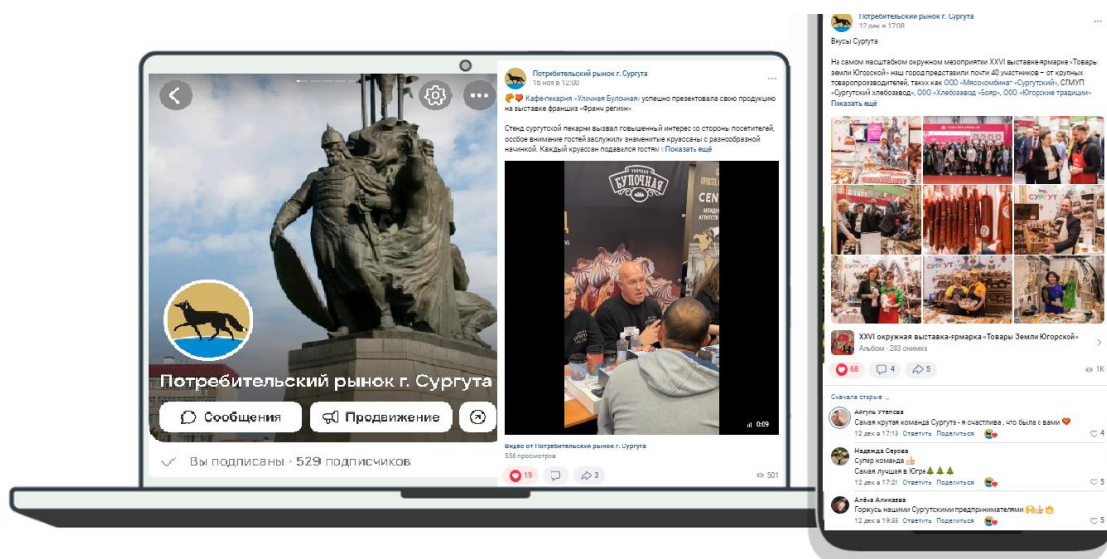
Потребительский рынок г. Сургута

Сообщения

Продвижение

Вы подписаны · 529 подписчиков

Потребительский рынок г. Сургута
16 ноя в 12:00

Кафе-пекарня «Уличная Булочная» успешно презентовала свою продукцию на выставке франшиз «Франч регион»

Стенд сургутской пекарни вызвал повышенный интерес со стороны посетителей, особое внимание гостей заслужили знаменитые круассаны с разнообразной начинкой. Каждый круассан подавался гостям · Показать ещё

БУЛОЧНАЯ

0:09

Видео от Потребительский рынок г. Сургута
556 просмотров

19

3

501

Потребительский рынок г. Сургута
12 дек в 17:08

Вкусы Сургута

На самом масштабном окружном мероприятии XXVI выставке-ярмарке «Товары Земли Югорской» наш город представили почти 40 участников – от крупных товаропроизводителей, таких как ООО «Мясокомбинат «Сургутский», СГМУП «Сургутский хлебозавод», ООО «Хлебозавод «Бояр», ООО «Югорские традиции»
Показать ещё

СУРГУТ

XXVI окружная выставка-ярмарка «Товары Земли Югорской»
Альбом · 283 снимка

68

4

5

1K

Сначала старые

Айгуль Утепова
Самая крутая команда Сургута - я счастлива , что была с вами
12 дек в 17:13 Ответить Поделиться
4

Надежда Серова
Супер команда
Самая лучшая в Югре
12 дек в 17:21 Ответить Поделиться
5

Алёна Алиева
Горжусь нашими Сургутскими предпринимателями
12 дек в 19:38 Ответить Поделиться
5